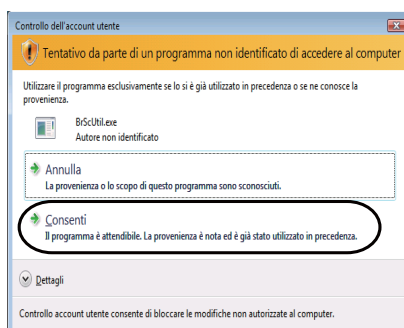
Controllo dell'account utente

Tentativo da parte di un programma non identificato di accedere al computer

Utilizzare il programma esclusivamente se lo si è già utilizzato in precedenza o se ne conosce la provenienza.

BrScUtil.exe
Autore non identificato

Annulla
La provenienza o lo scopo di questo programma sono sconosciuti.

Consenti
Il programma è attendibile. La provenienza è nota ed è già stato utilizzato in precedenza.

Dettagli

Controllo account utente consente di bloccare le modifiche non autorizzate al computer.